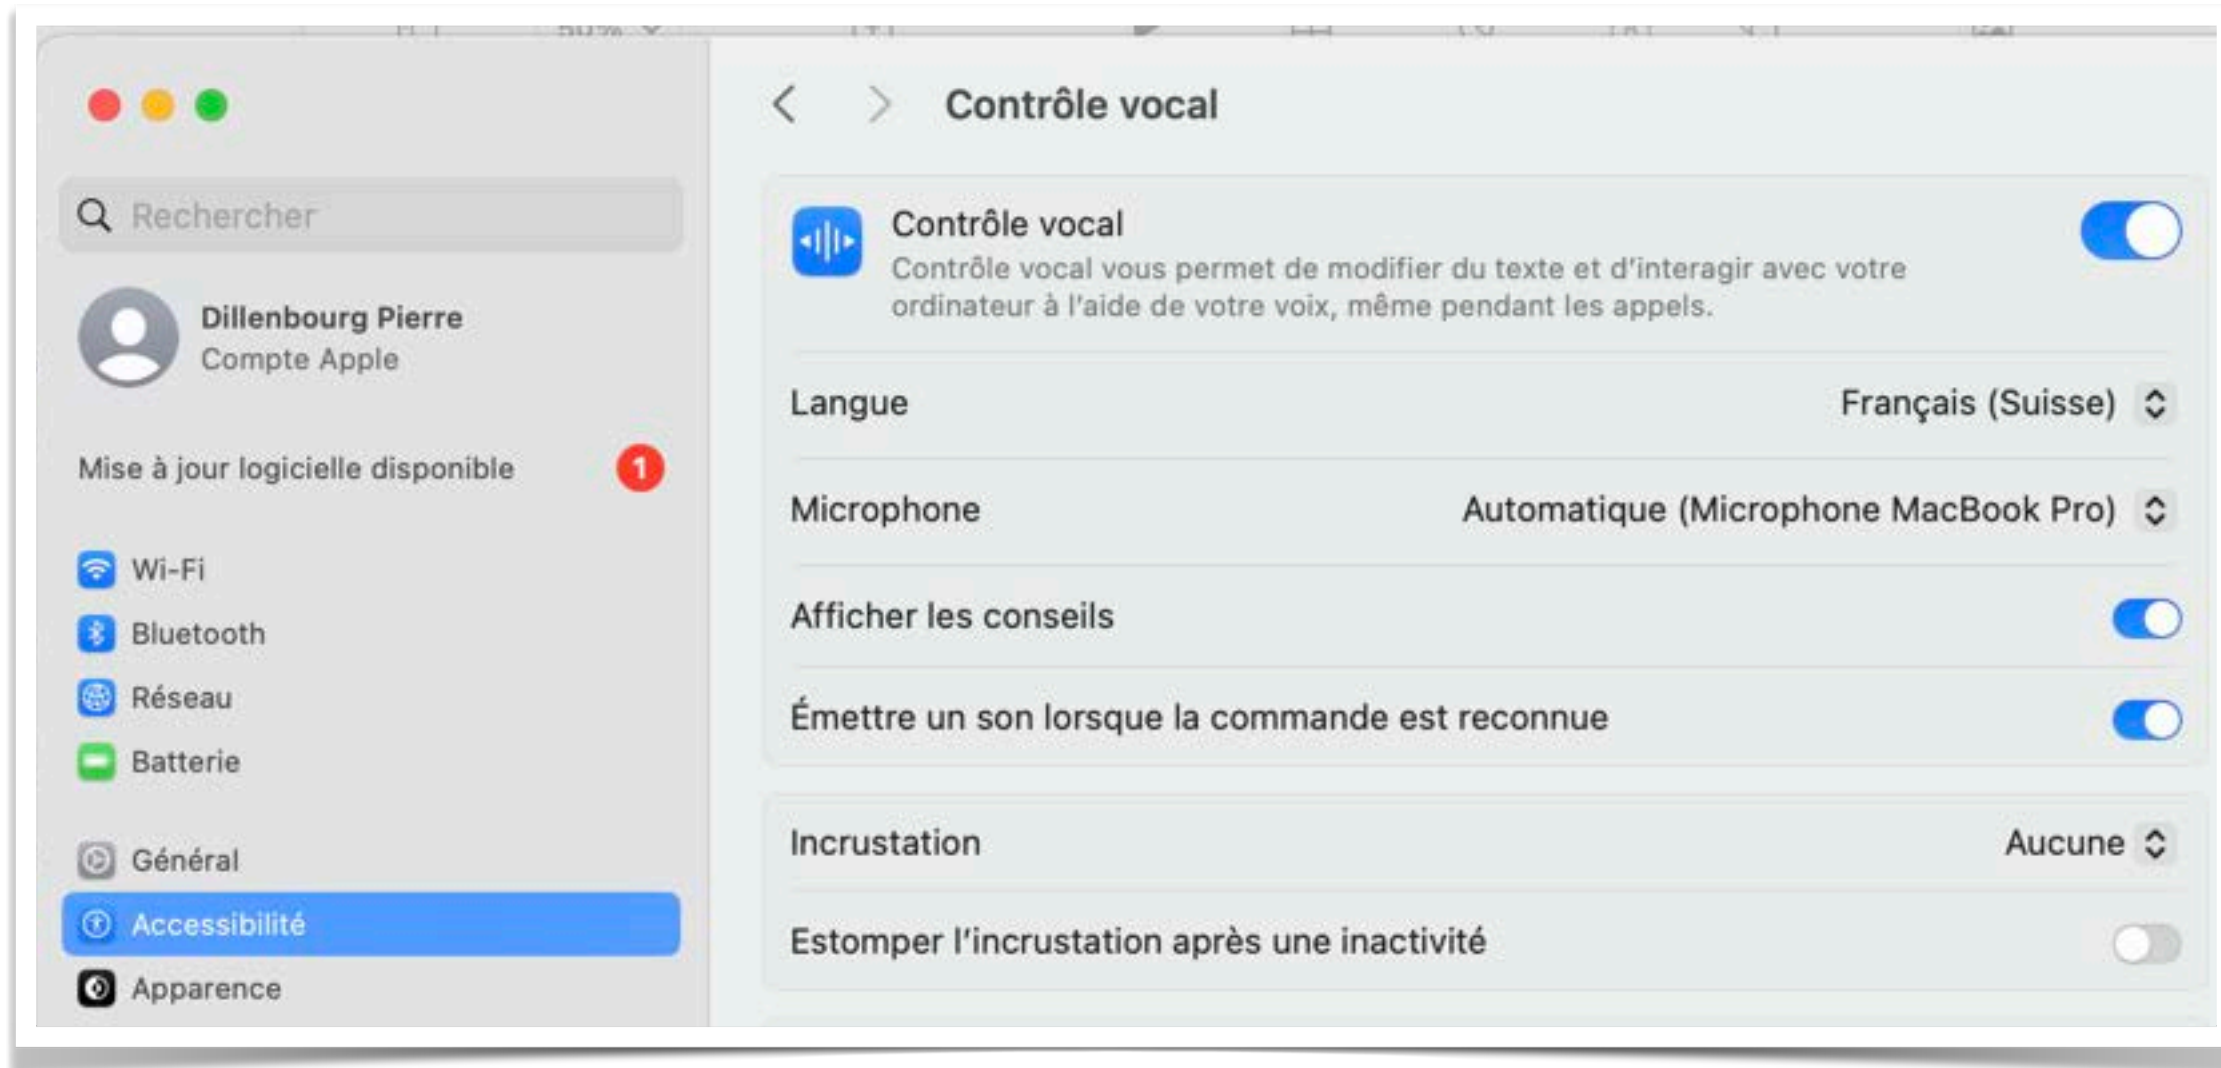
Contrôle vocal

Rechercher

Dillenbourg Pierre
Compte Apple

Mise à jour logicielle disponible 1

Wi-Fi
Bluetooth
Réseau
Batterie

Général
Accessibilité
Apparence

Contrôle vocal
Contrôle vocal vous permet de modifier du texte et d'interagir avec votre ordinateur à l'aide de votre voix, même pendant les appels.

Langue Français (Suisse)

Microphone Automatique (Microphone MacBook Pro)

Afficher les conseils

Émettre un son lorsque la commande est reconnue

Incrustation Aucune

Estomper l'incrustation après une inactivité